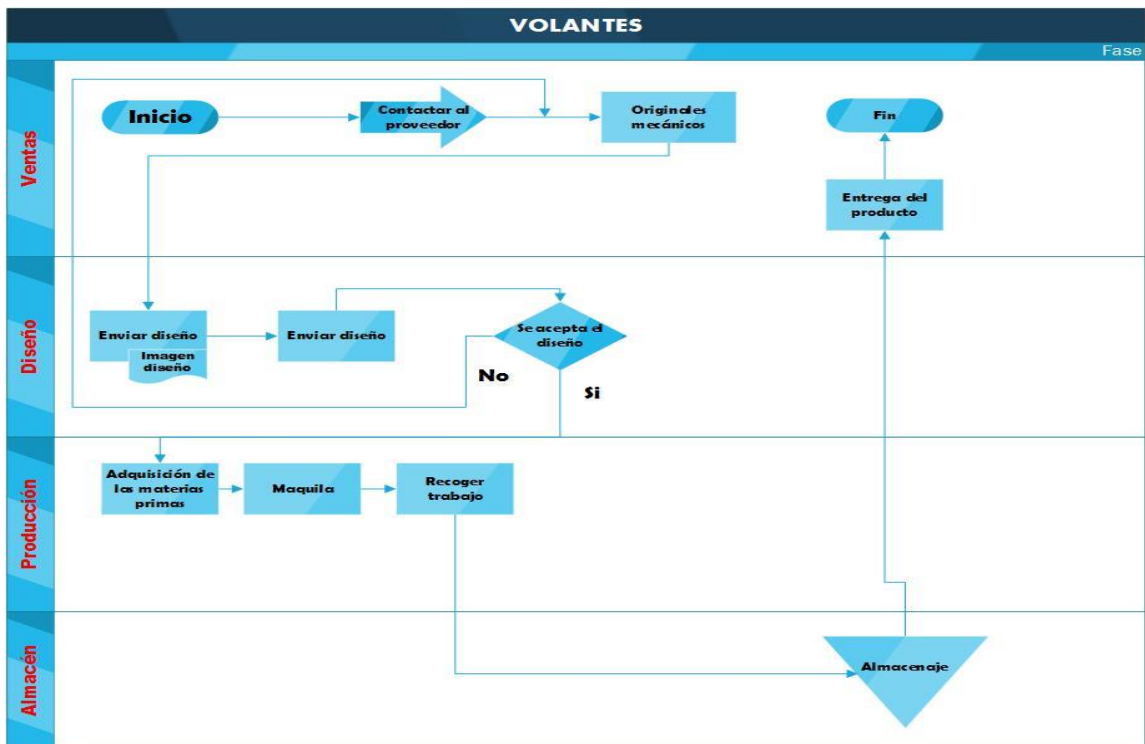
VOLANTES

Fase

Ventas

Inicio

Contactar al proveedor

Originales mecánicos

Fin

Entrega del producto

Diseño

Enviar diseño

Imagen diseño

Enviar diseño

Se acepta el diseño

No

Si

Producción

Adquisición de las materias primas

Maquila

Recoger trabajo

Almacén

Almacenaje